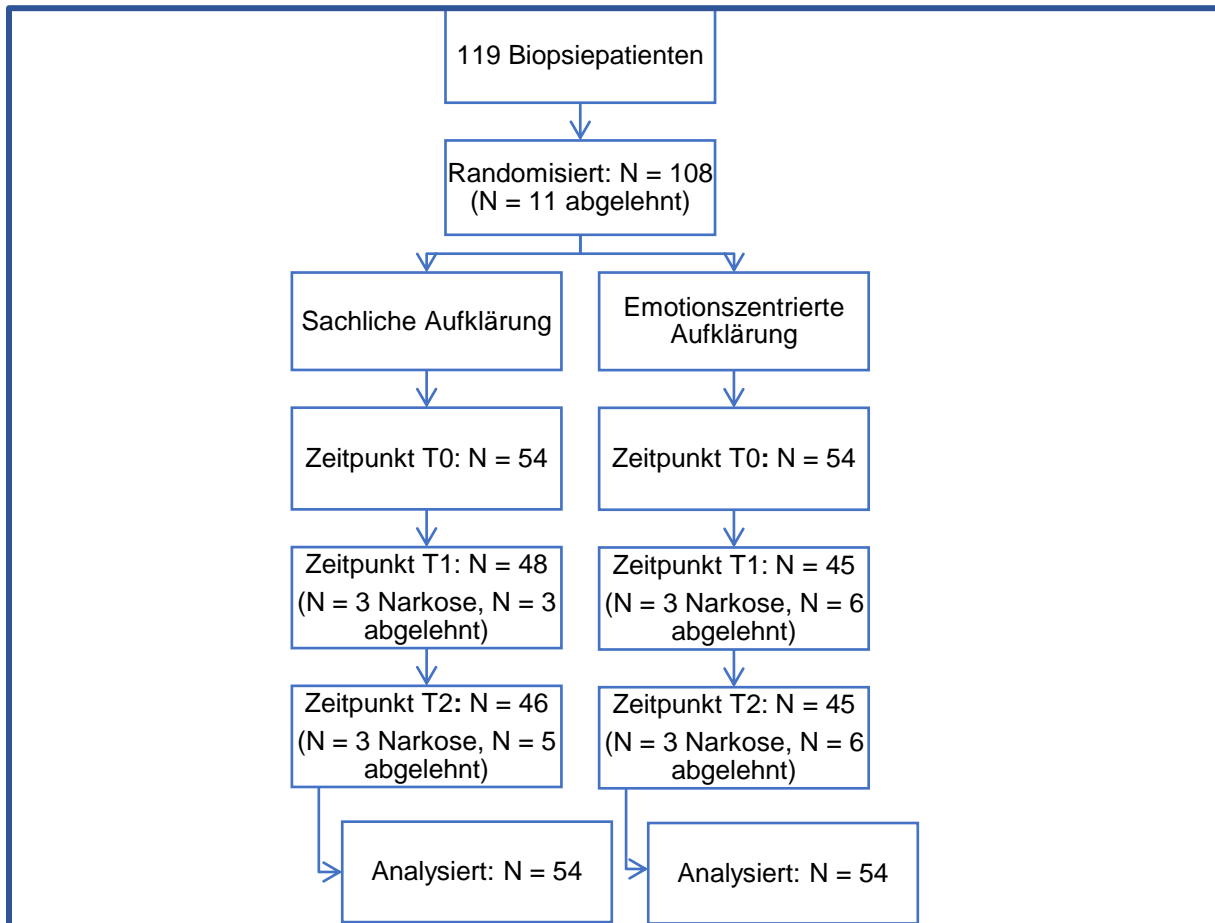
119 Biopsiepatienten

Randomisiert: N = 108
(N = 11 abgelehnt)

Sachliche Aufklärung

Zeitpunkt T0: N = 54

Zeitpunkt T1: N = 48
(N = 3 Narkose, N = 3 abgelehnt)

Zeitpunkt T2: N = 46
(N = 3 Narkose, N = 5 abgelehnt)

Analysiert: N = 54

Emotionszentrierte Aufklärung

Zeitpunkt T0: N = 54

Zeitpunkt T1: N = 45
(N = 3 Narkose, N = 6 abgelehnt)

Zeitpunkt T2: N = 45
(N = 3 Narkose, N = 6 abgelehnt)

Analysiert: N = 54